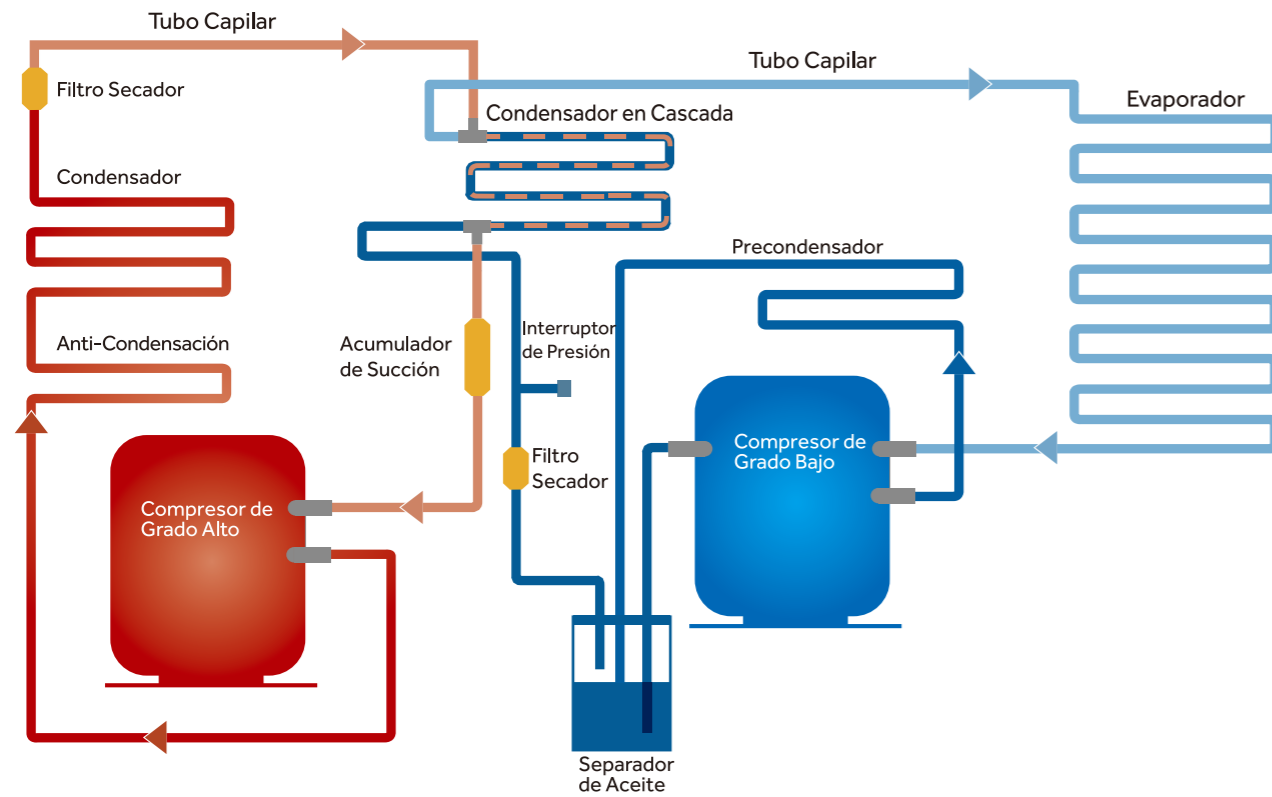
Tubo Capilar

Filtro Secador

Tubo Capilar

Condensador en Cascada

Evaporador

Condensador

Precondensador

Anti-Condensación

Acumulador de Succión

Interruptor de Presión

Compresor de Grado Bajo

Filtro Secador

Compresor de Grado Alto

Separador de Aceite